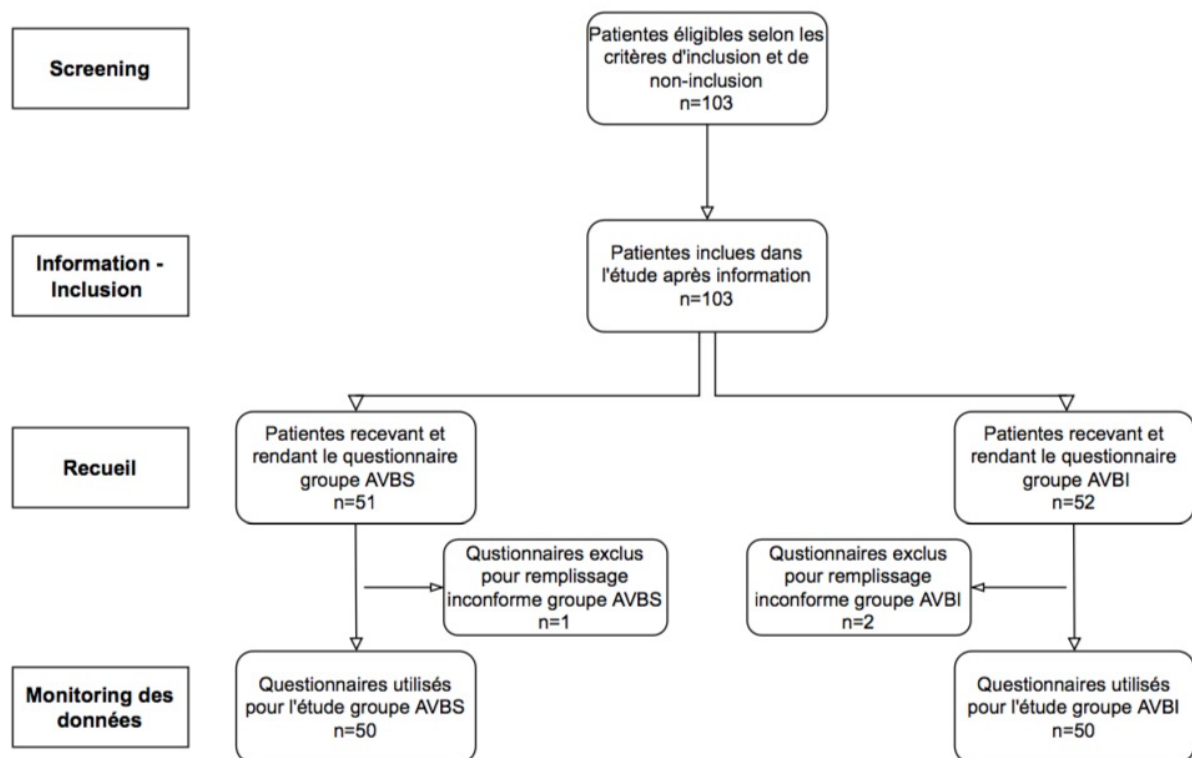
Screening

Patientes éligibles selon les critères d'inclusion et de non-inclusion
n=103

Information - Inclusion

Patientes inclues dans l'étude après information
n=103

Recueil

Patientes recevant et rendant le questionnaire groupe AVBS
n=51

Patientes recevant et rendant le questionnaire groupe AVBI
n=52

Qustionnaires exclus pour remplissage inconforme groupe AVBS
n=1

Qustionnaires exclus pour remplissage inconforme groupe AVBI
n=2

Monitoring des données

Questionnaires utilisés pour l'étude groupe AVBS
n=50

Questionnaires utilisés pour l'étude groupe AVBI
n=50